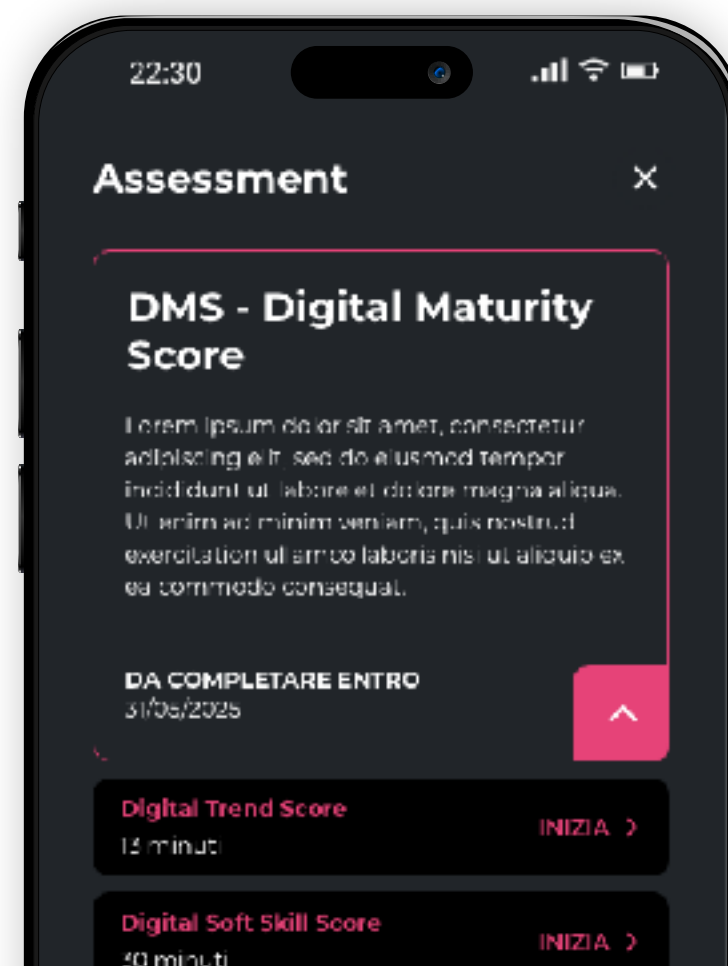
22:30

Assessment

×

DMS - Digital Maturity Score

Lorem ipsum dolor sit amet, consectetur adipiscing elit, sed do eiusmod tempor incididunt ut labore et dolore magna aliqua. Ut enim ad minim veniam, quis nostrud exercitation ullamco laboris nisi ut aliquip ex ea commodo consequat.

DA COMPLETARE ENTRO
31/05/2025

Digital Trend Score
15 minuti

INIZIA ›

Digital Soft Skill Score
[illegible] minuti

INIZIA ›